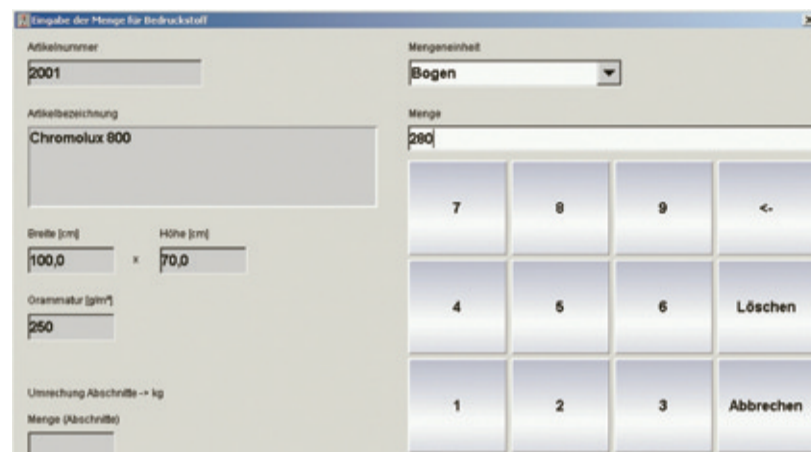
Eingabe der Menge für Bedruckstoff

×

Artikelnummer

2001

Artikelbezeichnung

Chromolux 800

Breite [cm]

100,0

×

Höhe [cm]

70,0

Grammatur [g/m²]

250

Umrechung Abschnitte -> kg

Menge (Abschnitte)

Mengeneinheit

Bogen

Menge

280

| 7 | 8 | 9 | <- |
|---|---|---|---|
| 4 | 5 | 6 | Löschen |
| 1 | 2 | 3 | Abbrechen |